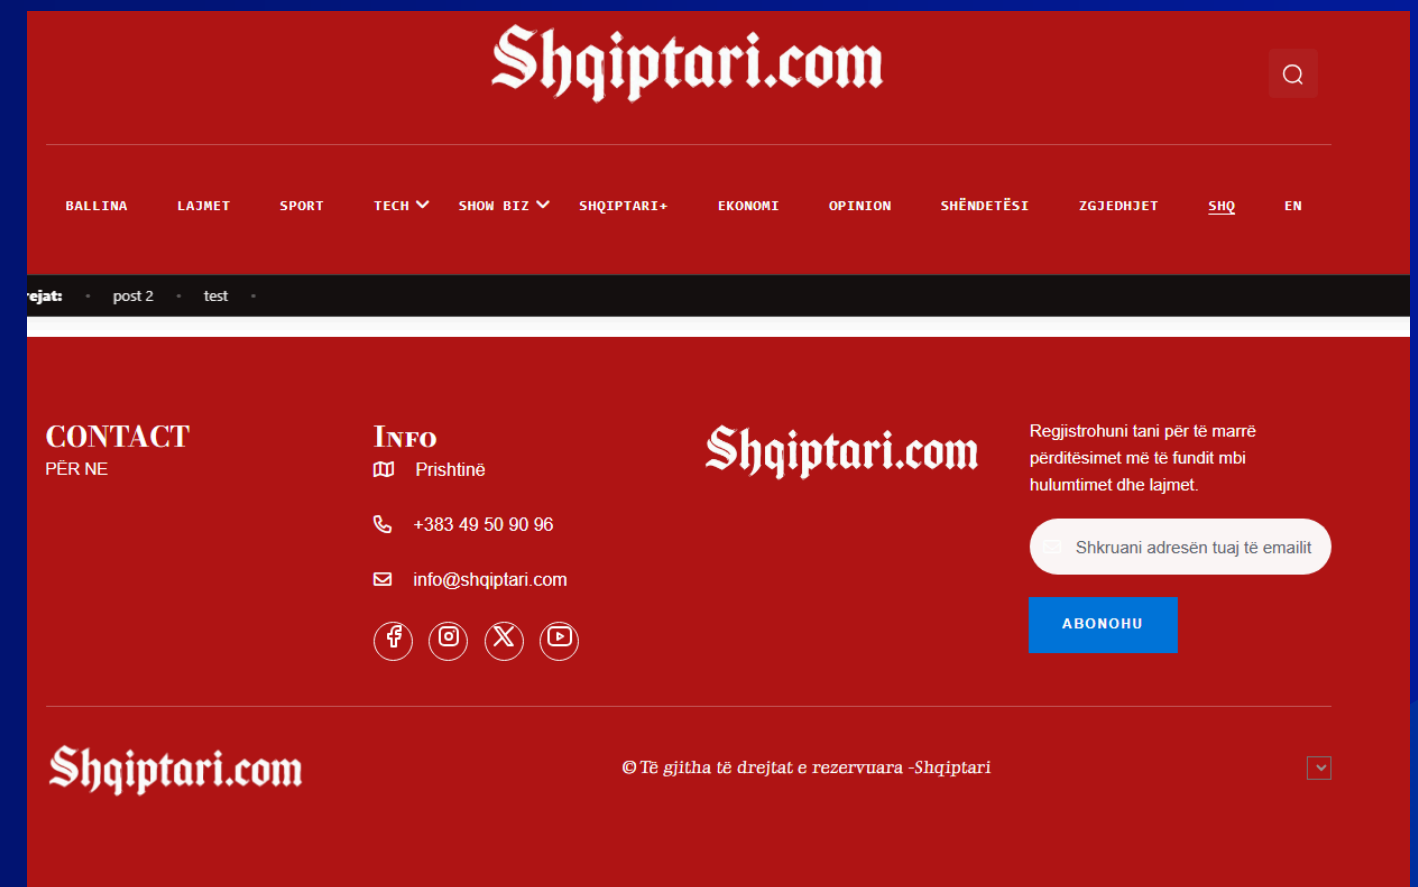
Shqiptari.com

BALLINA LAJMET SPORT TECH SHOW BIZ SHQIPTARI+ EKONOMI OPINION SHËNDETËSI ZGJEDHJET SHQ EN

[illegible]ejat: • post 2 • test •

CONTACT
PËR NE

INFO
Prishtinë

+383 49 50 90 96

info@shqiptari.com

Shqiptari.com

Regjistrohuni tani për të marrë përditësimet më të fundit mbi hulumtimet dhe lajmet.

Shkruani adresën tuaj të emailit

ABONOHU

Shqiptari.com

© Të gjitha të drejtat e rezervuara -Shqiptari